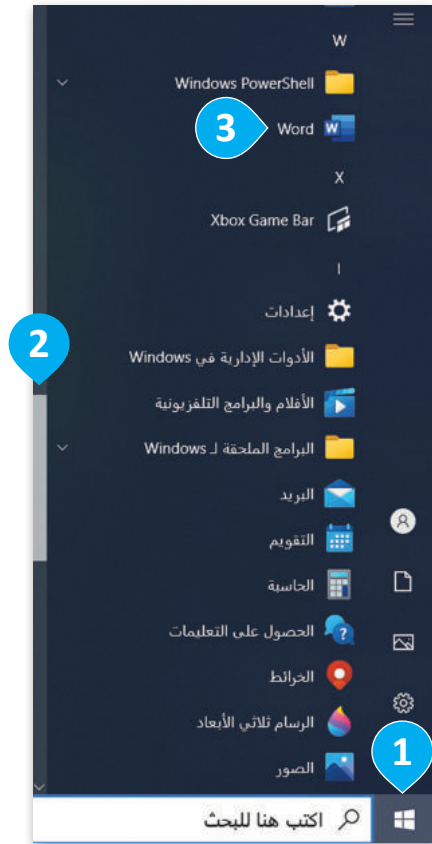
W

Windows PowerShell

3

Word

X

Xbox Game Bar

ا

إعدادات

2

الأدوات الإدارية في Windows

الأفلام والبرامج التلفزيونية

البرامج الملحقة لـ Windows

البريد

التقويم

الحاسبة

الحصول على التعليمات

الخرائط

الرسام ثلاثي الأبعاد

الصور

1

اكتب هنا للبحث